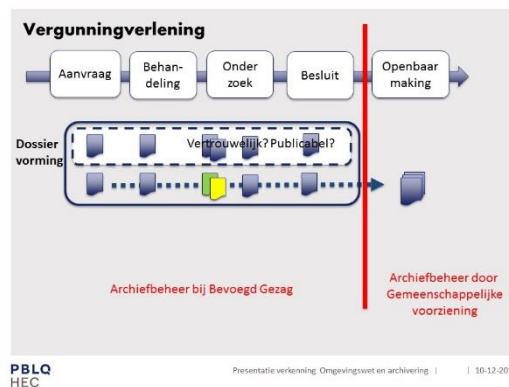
Vergunningverlening

Aanvraag

Behandeling

Onderzoek

Besluit

Openbaar making

Dossier vorming

Vertrouwelijk? Publicabel?

Archiefbeheer bij Bevoegd Gezag

Archiefbeheer door Gemeenschappelijke voorziening

PBLQ HEC

Presentatie verkenning Omgevingswet en archivering | | 10-12-20